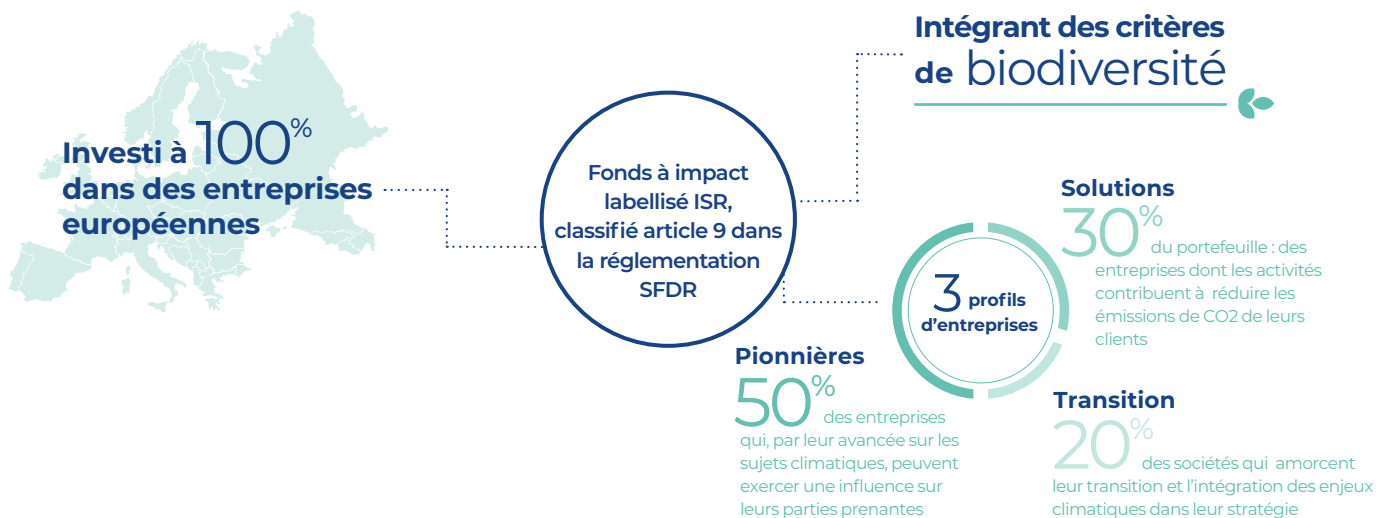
Intégrant des critères de biodiversité

Investi à 100% dans des entreprises européennes

Fonds à impact labellisé ISR, classifié article 9 dans la réglementation SFDR

Solutions
30% du portefeuille : des entreprises dont les activités contribuent à réduire les émissions de CO2 de leurs clients

3 profils d'entreprises

Pionnières
50% des entreprises qui, par leur avancée sur les sujets climatiques, peuvent exercer une influence sur leurs parties prenantes

Transition
20% des sociétés qui amorcent leur transition et l'intégration des enjeux climatiques dans leur stratégie